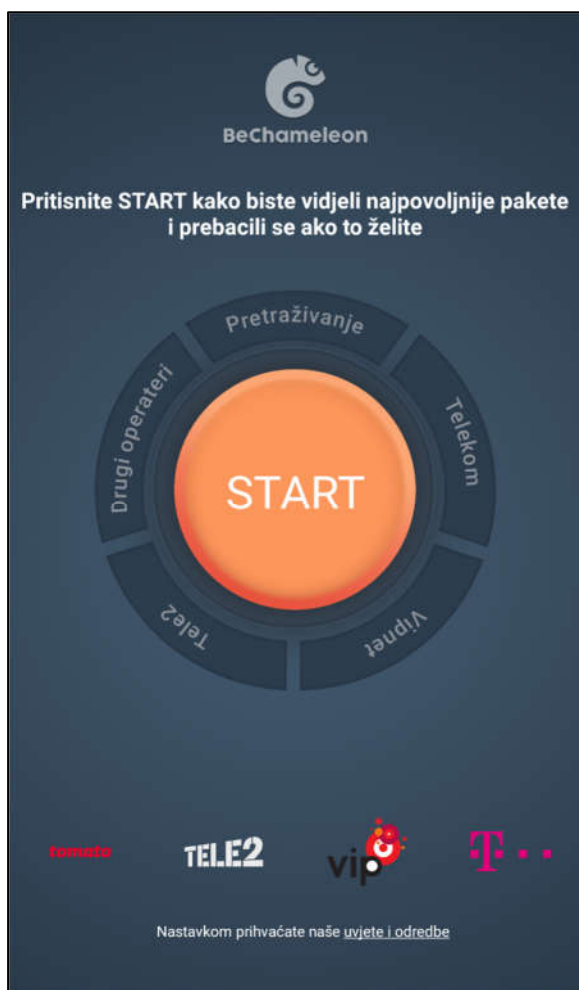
BeChameleon

Pritisnite START kako biste vidjeli najpovoljnije pakete i prebacili se ako to želite

Pretraživanje

Telekom

Vipnet

Tele2

Drugi operateri

START

tomato TELE2 vip T · ·

Nastavkom prihvaćate naše uvjete i odredbe